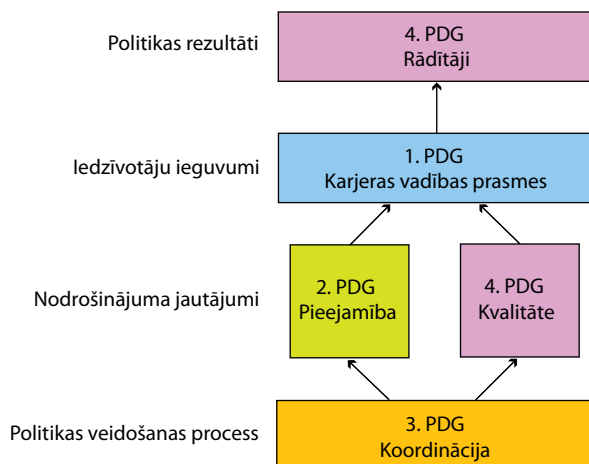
Politikas rezultāti

4. PDG
Rādītāji

Iedzīvotāju ieguvumi

1. PDG
Karjeras vadības prasmes

Nodrošinājuma jautājumi

2. PDG
Pieejamība

4. PDG
Kvalitāte

Politikas veidošanas process

3. PDG
Koordinācija